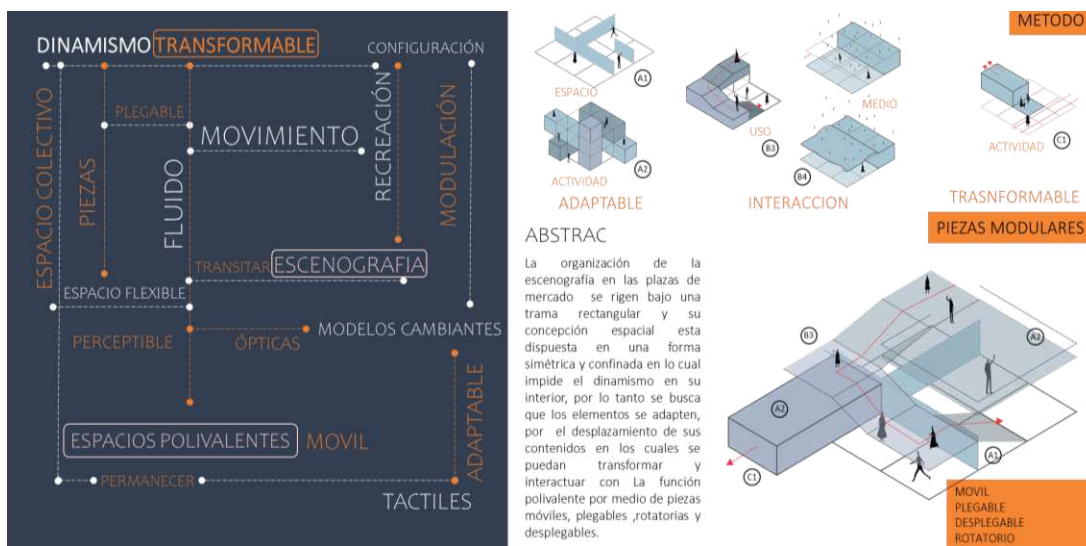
DINAMISMO TRANSFORMABLE

CONFIGURACIÓN

ESPACIO COLECTIVO

PIEZAS

PLEGABLE

MOVIMIENTO

FLUIDO

RECREACIÓN

MODULACIÓN

TRANSITAR ESCENOGRAFIA

ESPACIO FLEXIBLE

PERCEPTIBLE

ÓPTICAS

MODELOS CAMBIANTES

ESPACIOS POLIVALENTES MOVIL

ADAPTABLE

PERMANECER

TACTILES

METODO

ESPACIO

A1

A2

ACTIVIDAD

ADAPTABLE

USO

B3

MEDIO

B4

INTERACCION

ACTIVIDAD

C1

TRASNFORMABLE

PIEZAS MODULARES

ABSTRAC

La organización de la escenografía en las plazas de mercado se rigen bajo una trama rectangular y su concepción espacial esta dispuesta en una forma simétrica y confinada en lo cual impide el dinamismo en su interior, por lo tanto se busca que los elementos se adapten, por el desplazamiento de sus contenidos en los cuales se puedan transformar y interactuar con La función polivalente por medio de piezas móviles, plegables ,rotatorias y desplegables.

B3

A2

A2

C1

A1

MOVIL
PLEGABLE
DESPLEGABLE
ROTATORIO